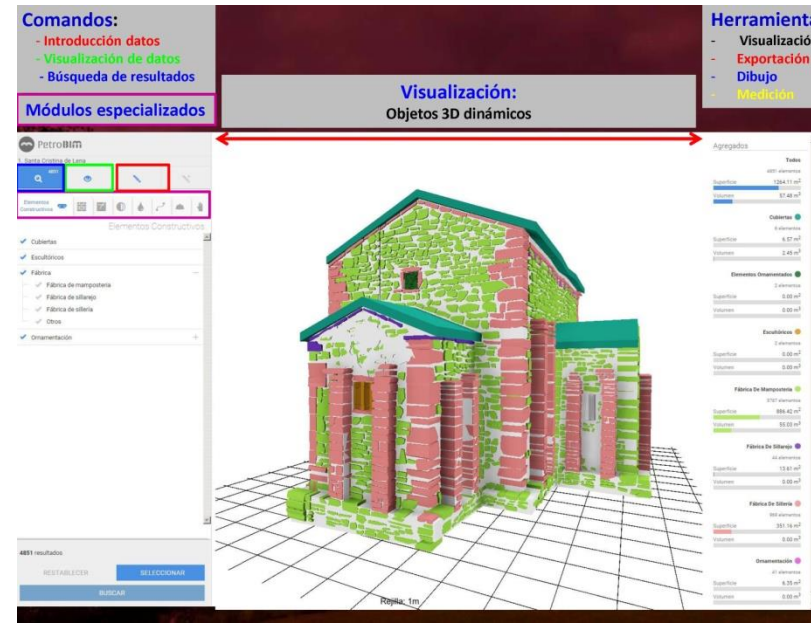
Comandos:
- Introducción datos
- Visualización de datos
- Búsqueda de resultados

Módulos especializados

Visualización:
Objetos 3D dinámicos

Herramienta
- Visualizació
- Exportación
- Dibujo
- Medición

PetroBIM
1. Santa Cristina de Lena

Elementos Constructivos

Elementos Constructivos
Cubiertas
Escultóricos
Fábrica
Fábrica de mampostería
Fábrica de sillarejo
Fábrica de sillería
Otros
Ornamentación

4651 resultados
RESTABLECER
SELECCIONAR
BUSCAR

Rejilla: 1m

Agregados
Todos
4651 elementos
Superficie 1264.11 m²
Volumen 57.46 m³
Cubiertas
6 elementos
Superficie 6.57 m²
Volumen 2.45 m³
Elementos Ornamentados
2 elementos
Superficie 0.00 m²
Volumen 0.00 m³
Escultóricos
2 elementos
Superficie 0.00 m²
Volumen 0.00 m³
Fábrica De Mampostería
3787 elementos
Superficie 886.42 m²
Volumen 55.03 m³
Fábrica De Sillarejo
44 elementos
Superficie 13.61 m²
Volumen 0.00 m³
Fábrica De Sillería
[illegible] elementos
Superficie 351.16 m²
Volumen 0.02 m³
Ornamentación
21 elementos
Superficie 6.35 m²
Volumen 0.00 m³